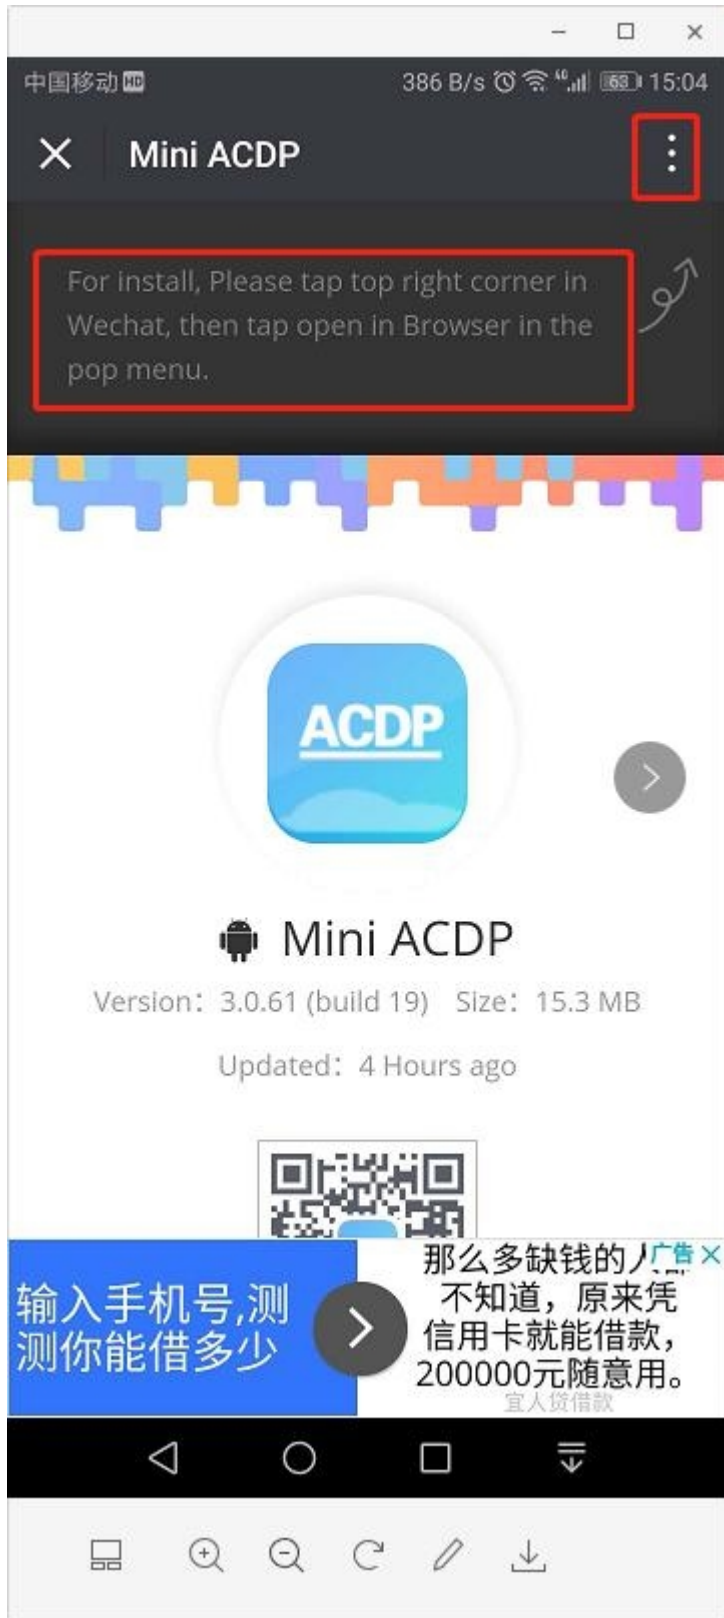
中国移动 HD 386 B/s 63 15:04

Mini ACDP

For install, Please tap top right corner in Wechat, then tap open in Browser in the pop menu.

ACDP

Mini ACDP

Version：3.0.61 (build 19) Size：15.3 MB

Updated：4 Hours ago

输入手机号,测测你能借多少

那么多缺钱的人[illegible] 广告 不知道，原来凭信用卡就能借款，200000元随意用。

宜人贷借款